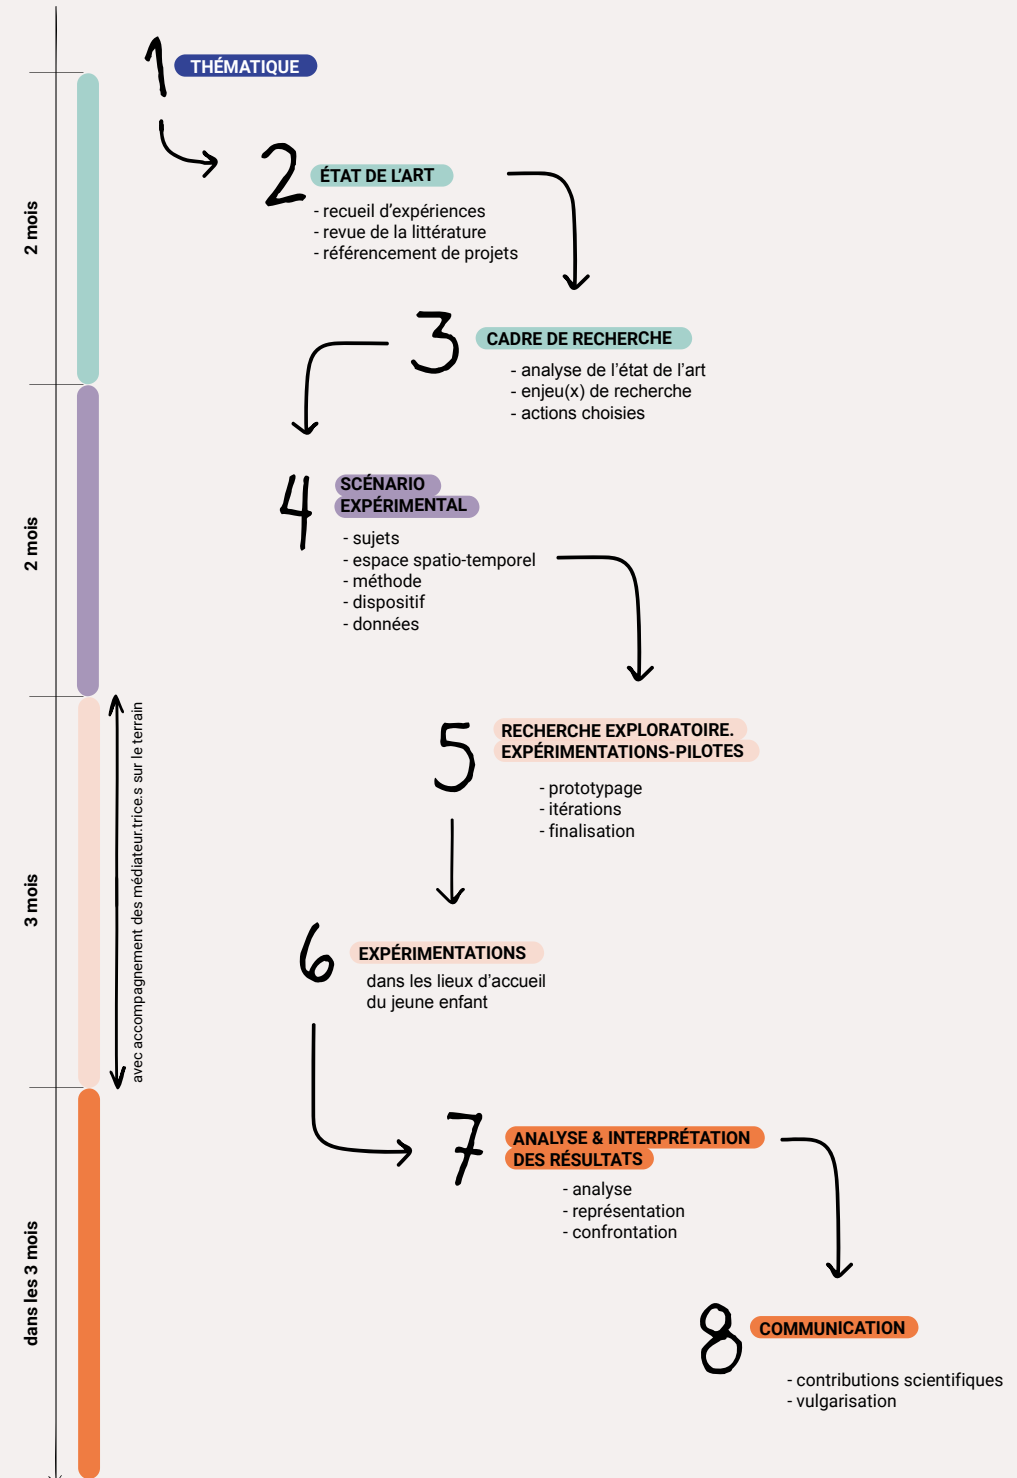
2 mois

2 mois

3 mois

dans les 3 mois

avec accompagnement des médiateur.trice.s sur le terrain

1 THÉMATIQUE

2 ÉTAT DE L'ART
- recueil d'expériences
- revue de la littérature
- référencement de projets

3 CADRE DE RECHERCHE
- analyse de l'état de l'art
- enjeu(x) de recherche
- actions choisies

4 SCÉNARIO EXPÉRIMENTAL
- sujets
- espace spatio-temporel
- méthode
- dispositif
- données

5 RECHERCHE EXPLORATOIRE. EXPÉRIMENTATIONS-PILOTES
- prototypage
- itérations
- finalisation

6 EXPÉRIMENTATIONS
dans les lieux d'accueil du jeune enfant

7 ANALYSE & INTERPRÉTATION DES RÉSULTATS
- analyse
- représentation
- confrontation

8 COMMUNICATION
- contributions scientifiques
- vulgarisation